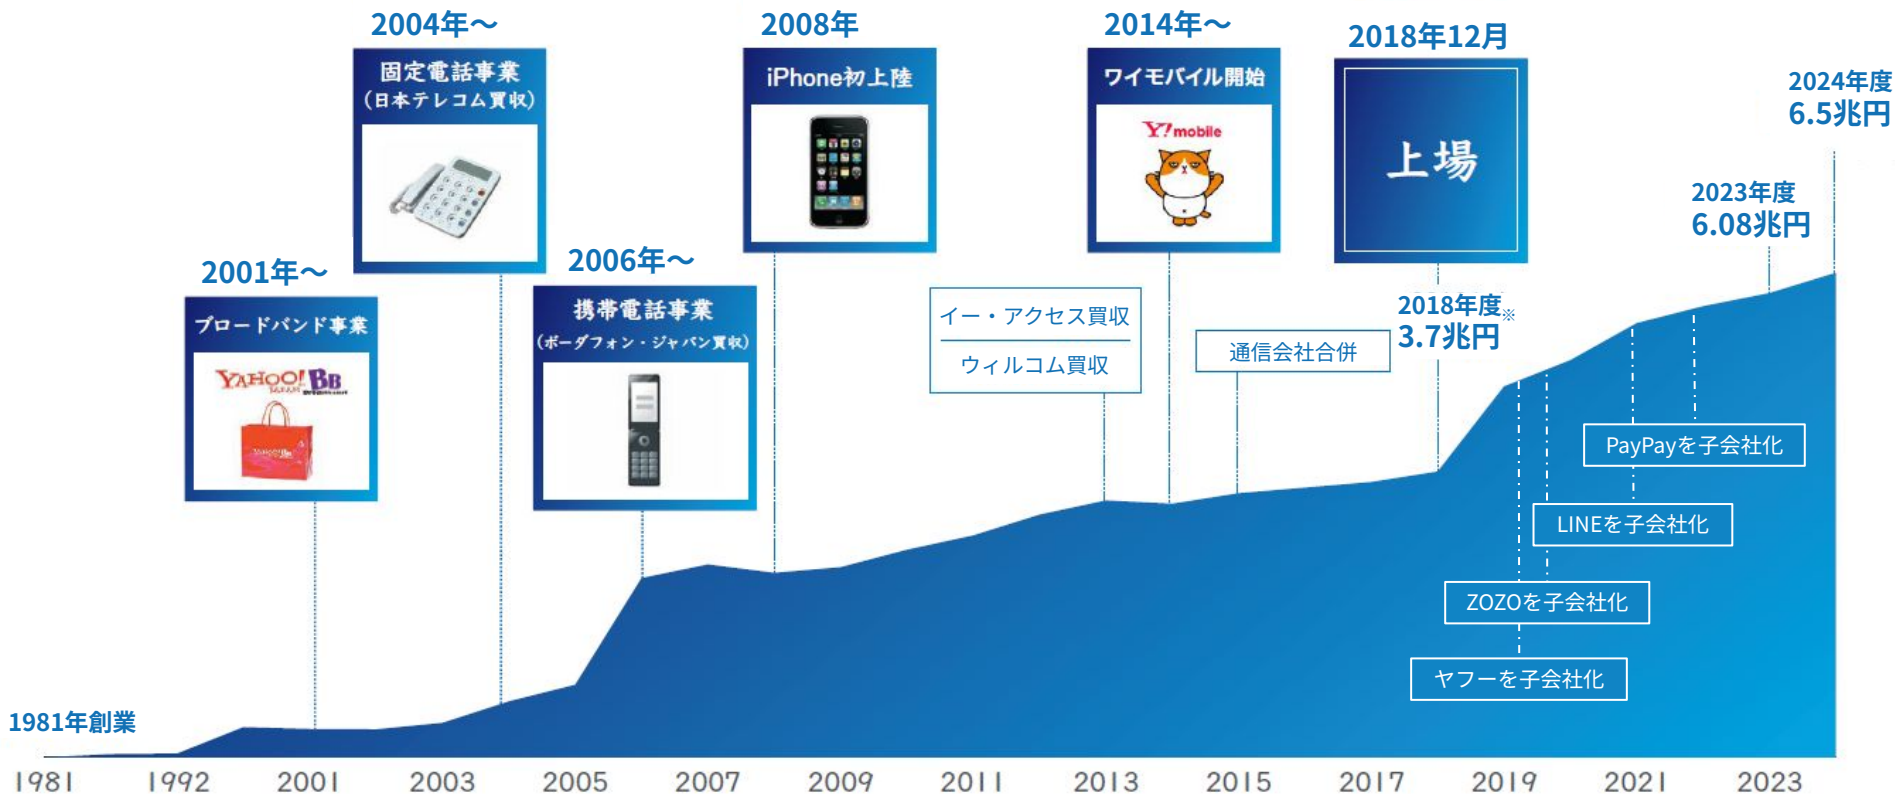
2004年～

固定電話事業
（日本テレコム買収）

2008年

iPhone初上陸

2014年～

ワイモバイル開始

Y!mobile

2018年12月

上場

2024年度
6.5兆円

2001年～

ブロードバンド事業

YAHOO! BB

2006年～

携帯電話事業
（ボーダフォン・ジャパン買収）

イー・アクセス買収

ウィルコム買収

通信会社合併

2018年度※
3.7兆円

2023年度
6.08兆円

PayPayを子会社化

LINEを子会社化

ZOZOを子会社化

ヤフーを子会社化

1981年創業

1981 1992 2001 2003 2005 2007 2009 2011 2013 2015 2017 2019 2021 2023